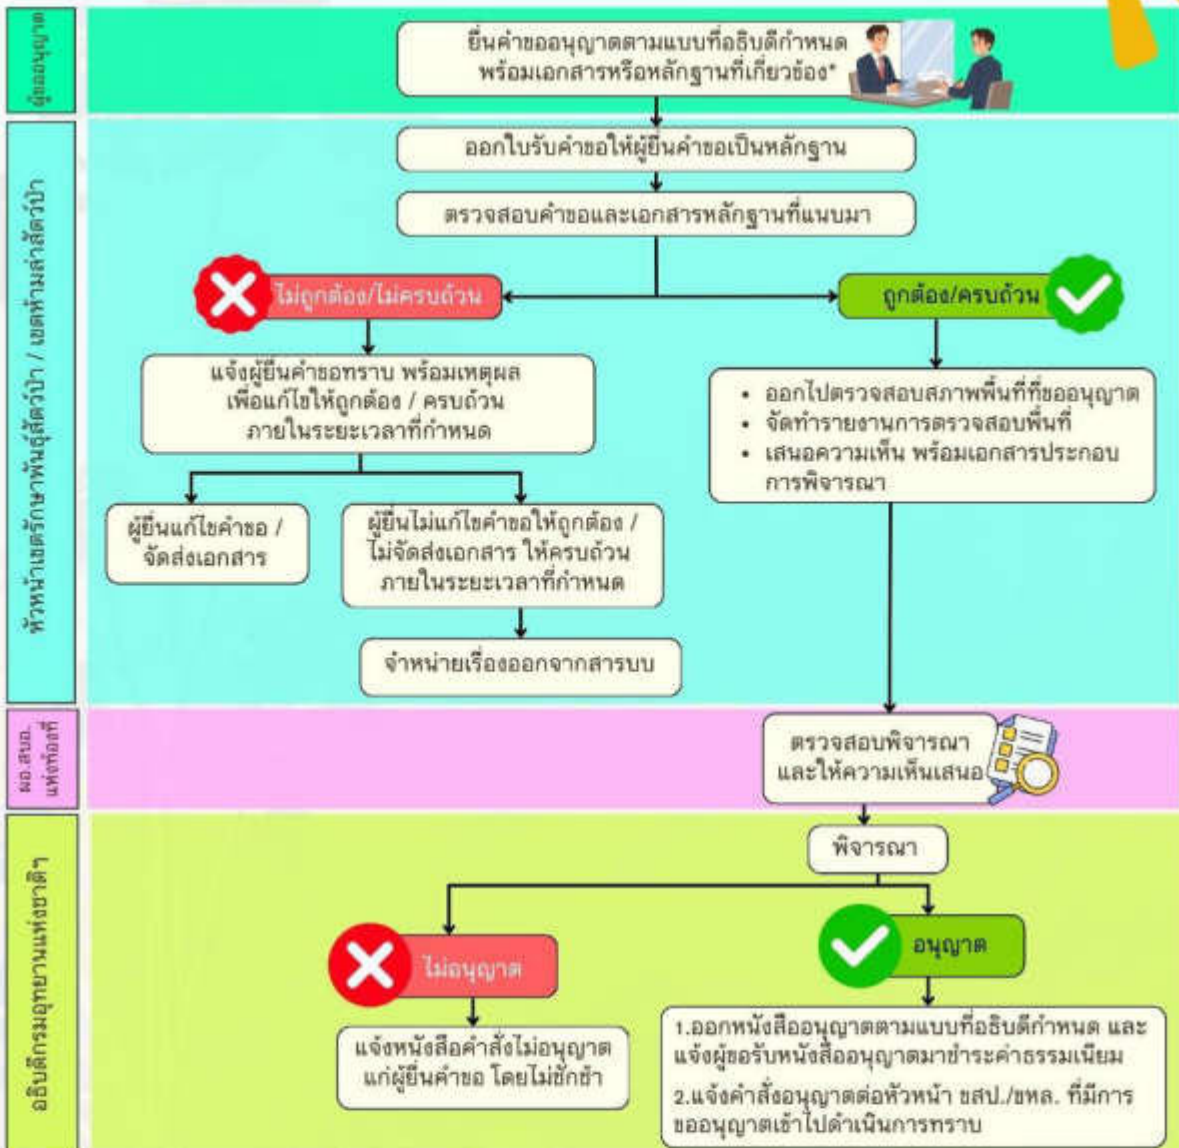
ผู้ขออนุญาต

ยื่นคำขออนุญาตตามแบบที่อธิบดีกำหนด พร้อมเอกสารหรือหลักฐานที่เกี่ยวข้อง*

หัวหน้าเขตรักษาพันธุ์สัตว์ป่า / เขตห้ามล่าสัตว์ป่า

ออกใบรับคำขอให้ผู้ยื่นคำขอเป็นหลักฐาน

ตรวจสอบคำขอและเอกสารหลักฐานที่แนบมา

ไม่ถูกต้อง/ไม่ครบถ้วน

ถูกต้อง/ครบถ้วน

แจ้งผู้ยื่นคำขอทราบ พร้อมเหตุผล เพื่อแก้ไขให้ถูกต้อง / ครบถ้วน ภายในระยะเวลาที่กำหนด

- ออกไปตรวจสอบสภาพพื้นที่ที่ขออนุญาต
- จัดทำรายงานการตรวจสอบพื้นที่
- เสนอความเห็น พร้อมเอกสารประกอบการพิจารณา

ผู้ยื่นแก้ไขคำขอ / จัดส่งเอกสาร

ผู้ยื่นไม่แก้ไขคำขอให้ถูกต้อง / ไม่จัดส่งเอกสาร ให้ครบถ้วน ภายในระยะเวลาที่กำหนด

จำหน่ายเรื่องออกจากสารบบ

ผอ.สบอ. แห่งท้องที่

ตรวจสอบพิจารณา และให้ความเห็นเสนอ

อธิบดีกรมอุทยานแห่งชาติฯ

พิจารณา

ไม่อนุญาต

อนุญาต

แจ้งหนังสือคำสั่งไม่อนุญาต แก่ผู้ยื่นคำขอ โดยไม่ชักช้า

1.ออกหนังสืออนุญาตตามแบบที่อธิบดีกำหนด และ แจ้งผู้ขอรับหนังสืออนุญาตมาชำระค่าธรรมเนียม

2.แจ้งคำสั่งอนุญาตต่อหัวหน้า ขสป./ขหล. ที่มีการขออนุญาตเข้าไปดำเนินการทราบ